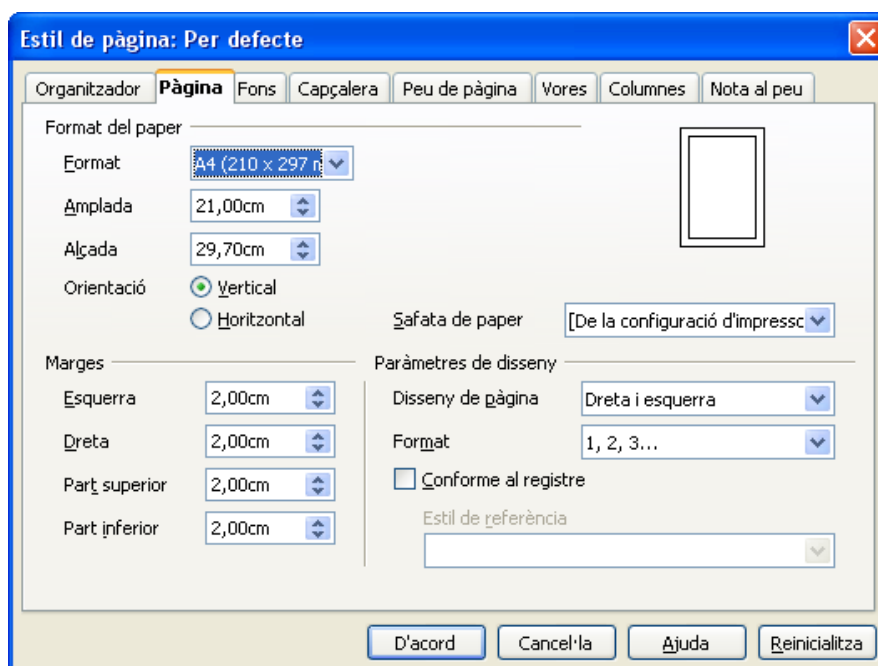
Estil de pàgina: Per defecte

Organitzador | Pàgina | Fons | Capçalera | Peu de pàgina | Vores | Columnes | Nota al peu

Format del paper

Format A4 (210 x 297 n

Amplada 21,00cm

Alçada 29,70cm

Orientació Vertical

Horitzontal

Safata de paper [De la configuració d'impressc

Marges

Esquerra 2,00cm

Dreta 2,00cm

Part superior 2,00cm

Part inferior 2,00cm

Paràmetres de disseny

Disseny de pàgina Dreta i esquerra

Format 1, 2, 3...

Conforme al registre

Estil de referència

D'acord | Cancel·la | Ajuda | Reinicialitza